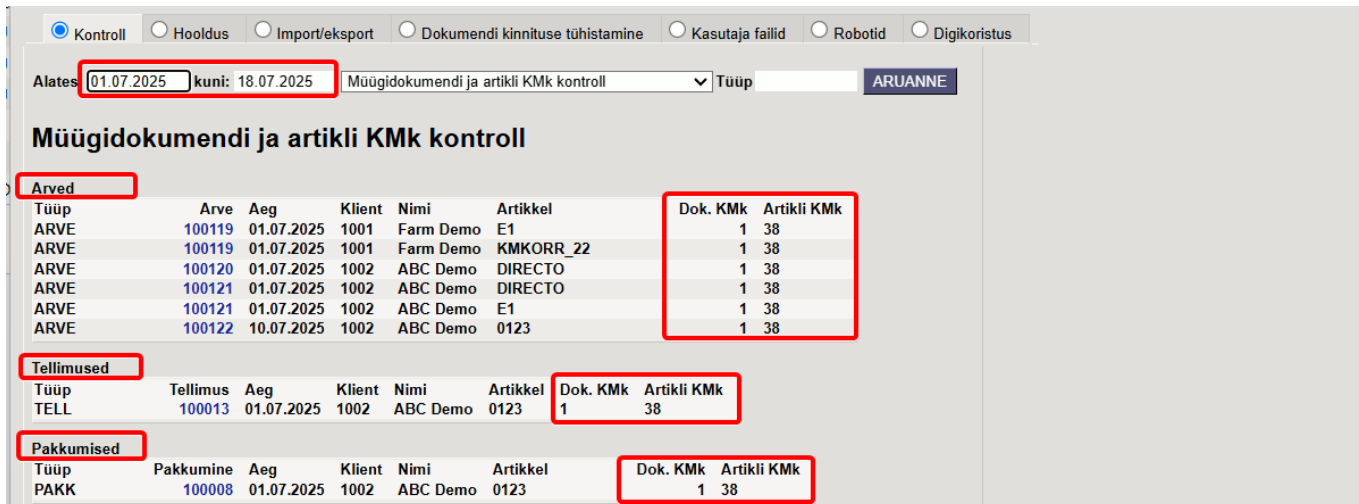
Kontroll | Hooldus | Import/eksport | Dokumendi kinnituse tühistamine | Kasutaja failid | Robotid | Digikoristus

Alates 01.07.2025 kuni: 18.07.2025 Müügidokumendi ja artikli KMk kontroll Tüüp ARUANNE

# Müügidokumendi ja artikli KMk kontroll

Arved

| Tüüp | Arve | Aeg | Klient | Nimi | Artikkel | Dok. KMk | Artikli KMk |
|---|---|---|---|---|---|---|---|
| ARVE | 100119 | 01.07.2025 | 1001 | Farm Demo | E1 | 1 | 38 |
| ARVE | 100119 | 01.07.2025 | 1001 | Farm Demo | KMKORR_22 | 1 | 38 |
| ARVE | 100120 | 01.07.2025 | 1002 | ABC Demo | DIRECTO | 1 | 38 |
| ARVE | 100121 | 01.07.2025 | 1002 | ABC Demo | DIRECTO | 1 | 38 |
| ARVE | 100121 | 01.07.2025 | 1002 | ABC Demo | E1 | 1 | 38 |
| ARVE | 100122 | 10.07.2025 | 1002 | ABC Demo | 0123 | 1 | 38 |

Tellimused

| Tüüp | Tellimus | Aeg | Klient | Nimi | Artikkel | Dok. KMk | Artikli KMk |
|---|---|---|---|---|---|---|---|
| TELL | 100013 | 01.07.2025 | 1002 | ABC Demo | 0123 | 1 | 38 |

Pakkumised

| Tüüp | Pakkumine | Aeg | Klient | Nimi | Artikkel | Dok. KMk | Artikli KMk |
|---|---|---|---|---|---|---|---|
| PAKK | 100008 | 01.07.2025 | 1002 | ABC Demo | 0123 | 1 | 38 |